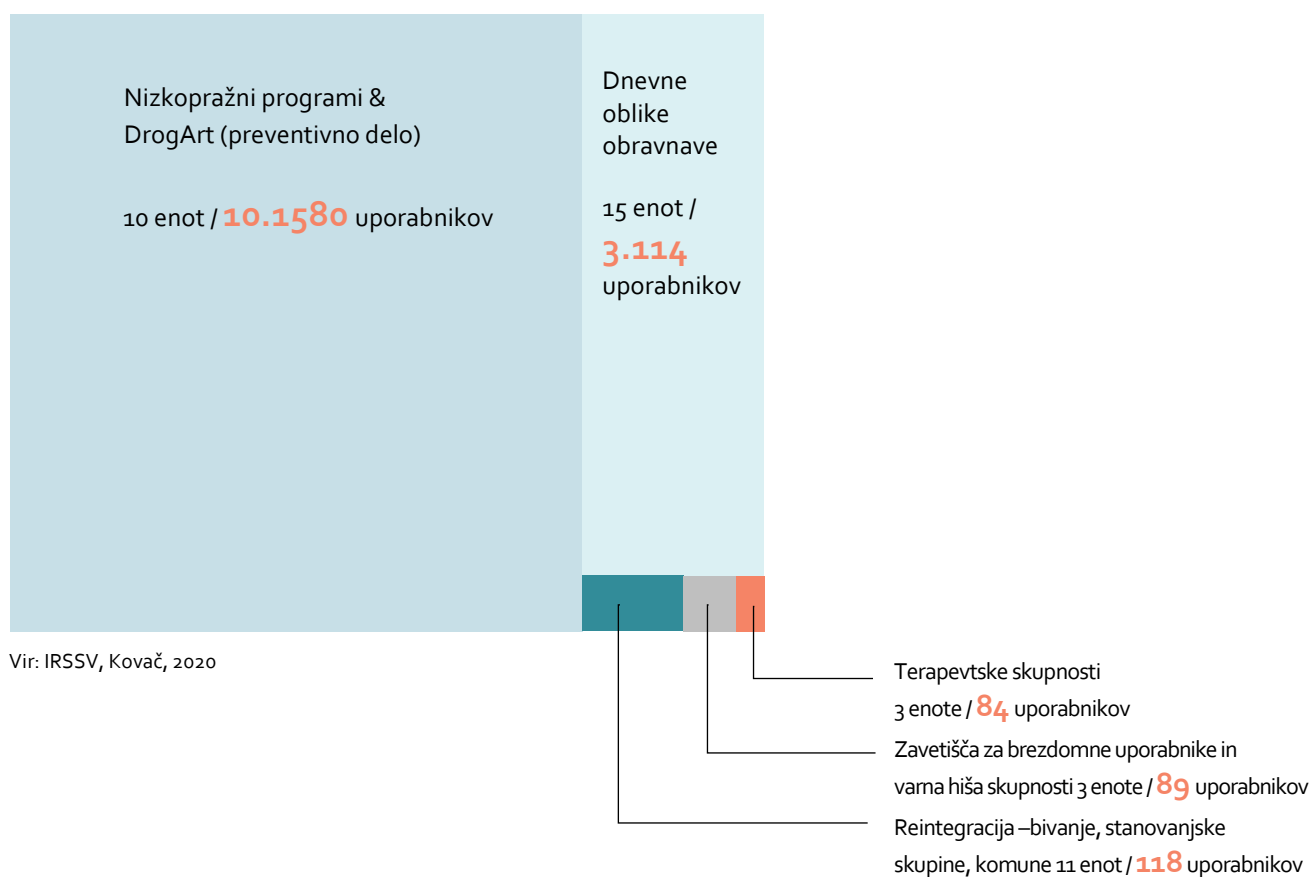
Nizkopražni programi & DrogArt (preventivno delo)

10 enot / 10.1580 uporabnikov

Dnevne oblike obravnave

15 enot / 3.114 uporabnikov

Vir: IRSSV, Kovač, 2020

Terapevtske skupnosti 3 enote / 84 uporabnikov

Zavetišča za brezdomne uporabnike in varna hiša skupnosti 3 enote / 89 uporabnikov

Reintegracija –bivanje, stanovanjske skupine, komune 11 enot / 118 uporabnikov